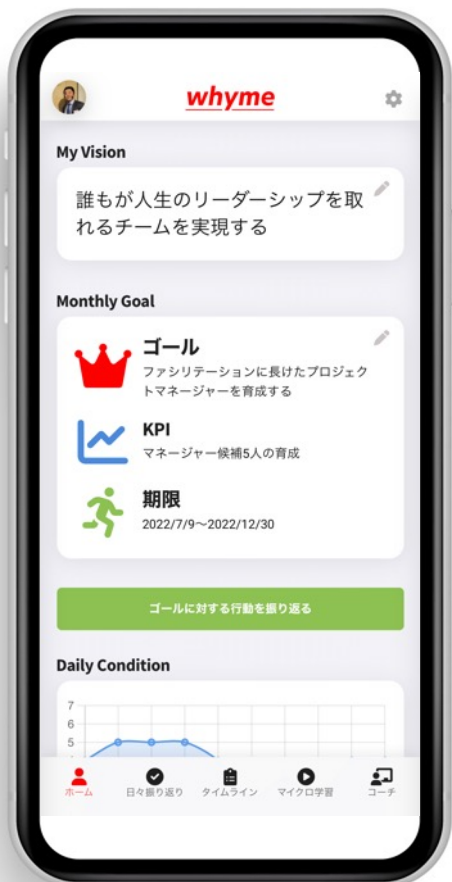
whyme

My Vision

誰もが人生のリーダーシップを取れるチームを実現する

Monthly Goal

ゴール
ファシリテーションに長けたプロジェクトマネージャーを育成する

KPI
マネージャー候補5人の育成

期限
2022/7/9〜2022/12/30

ゴールに対する行動を振り返る

Daily Condition

7
6
5
4

ホーム 日々振り返り タイムライン マイクロ学習 コーチ